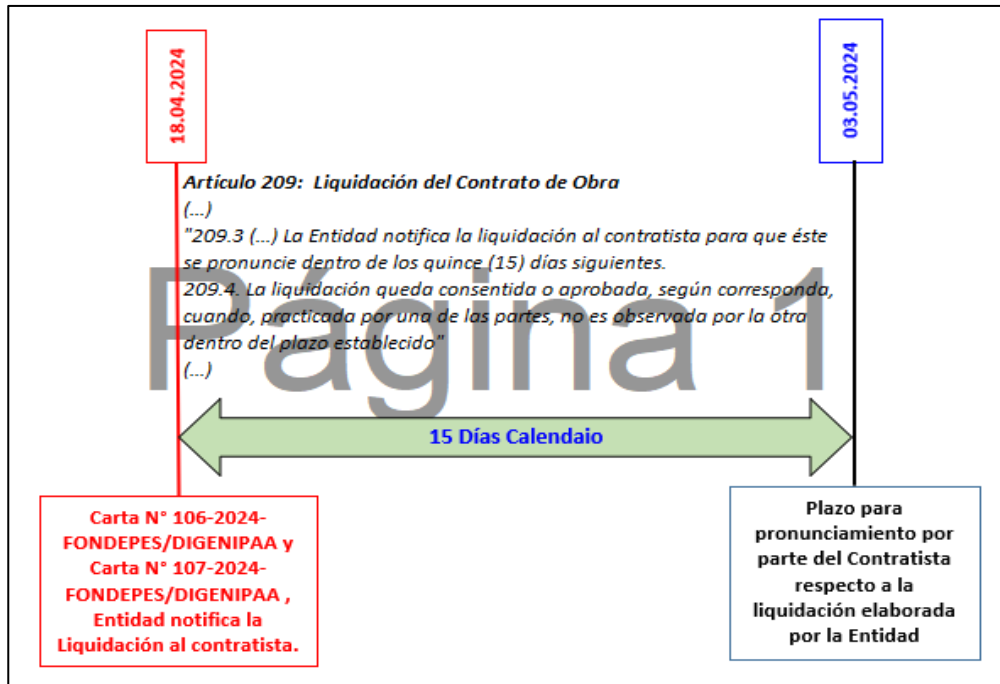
18.04.2024

03.05.2024

Artículo 209: Liquidación del Contrato de Obra
(...)
"209.3 (...) La Entidad notifica la liquidación al contratista para que éste se pronuncie dentro de los quince (15) días siguientes.
209.4. La liquidación queda consentida o aprobada, según corresponda, cuando, practicada por una de las partes, no es observada por la otra dentro del plazo establecido"
(...)

Página 1

15 Días Calendaio

Carta N° 106-2024-FONDEPES/DIGENIPAA y Carta N° 107-2024-FONDEPES/DIGENIPAA , Entidad notifica la Liquidación al contratista.

Plazo para pronunciamiento por parte del Contratista respecto a la liquidación elaborada por la Entidad